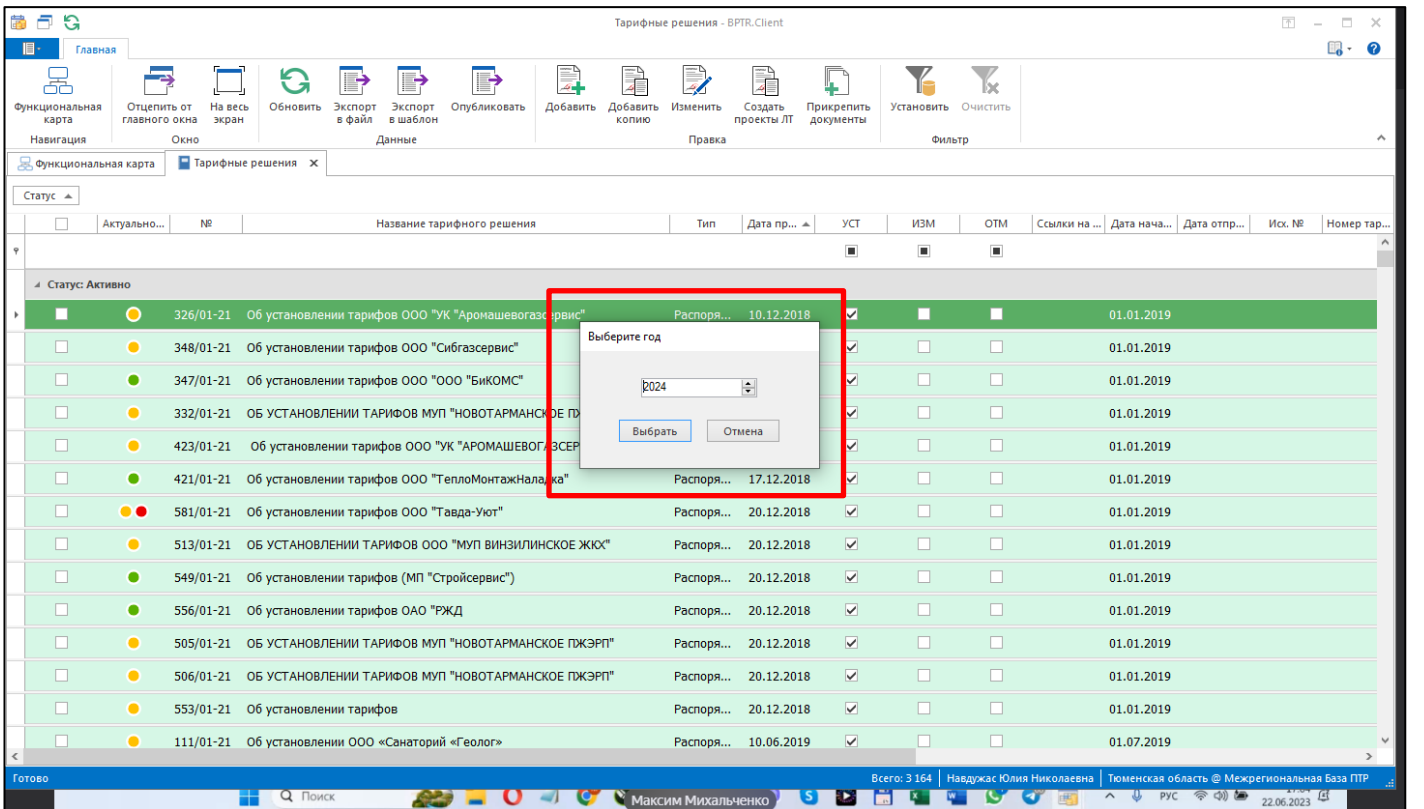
Тарифные решения - BPTR.Client

Главная

Функциональная карта
Навигация
Отцепить от главного окна
На весь экран
Окно
Обновить
Экспорт в файл
Экспорт в шаблон
Опубликовать
Данные
Добавить
Добавить копию
Изменить
Создать проекты ЛТ
Прикрепить документы
Правка
Установить
Очистить
Фильтр

Функциональная карта
Тарифные решения

Статус

| | Актуально... | № | Название тарифного решения | Тип | Дата пр... | УСТ | ИЗМ | ОТМ | Ссылки на ... | Дата нача... | Дата отпр... | Исх. № | Номер тар... |
|---|---|---|---|---|---|---|---|---|---|---|---|---|---|
| | | 326/01-21 | Об установлении тарифов ООО "УК "Аромашевогазсервис" | Распоря... | 10.12.2018 | | | | | 01.01.2019 | | | |
| | | 348/01-21 | Об установлении тарифов ООО "Сибгазсервис" | | | | | | | 01.01.2019 | | | |
| | | 347/01-21 | Об установлении тарифов ООО "ООО "БиКОМС" | | | | | | | 01.01.2019 | | | |
| | | 332/01-21 | ОБ УСТАНОВЛЕНИИ ТАРИФОВ МУП "НОВОТАРМАНСКОЕ П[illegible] | | | | | | | 01.01.2019 | | | |
| | | 423/01-21 | Об установлении тарифов ООО "УК "АРОМАШЕВОГ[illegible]СЕР | | | | | | | 01.01.2019 | | | |
| | | 421/01-21 | Об установлении тарифов ООО "ТеплоМонтажНала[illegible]ка" | Распоря... | 17.12.2018 | | | | | 01.01.2019 | | | |
| | | 581/01-21 | Об установлении тарифов ООО "Тавда-Уют" | Распоря... | 20.12.2018 | | | | | 01.01.2019 | | | |
| | | 513/01-21 | ОБ УСТАНОВЛЕНИИ ТАРИФОВ ООО "МУП ВИНЗИЛИНСКОЕ ЖКХ" | Распоря... | 20.12.2018 | | | | | 01.01.2019 | | | |
| | | 549/01-21 | Об установлении тарифов (МП "Стройсервис") | Распоря... | 20.12.2018 | | | | | 01.01.2019 | | | |
| | | 556/01-21 | Об установлении тарифов ОАО "РЖД | Распоря... | 20.12.2018 | | | | | 01.01.2019 | | | |
| | | 505/01-21 | ОБ УСТАНОВЛЕНИИ ТАРИФОВ МУП "НОВОТАРМАНСКОЕ ПЖЭРП" | Распоря... | 20.12.2018 | | | | | 01.01.2019 | | | |
| | | 506/01-21 | ОБ УСТАНОВЛЕНИИ ТАРИФОВ МУП "НОВОТАРМАНСКОЕ ПЖЭРП" | Распоря... | 20.12.2018 | | | | | 01.01.2019 | | | |
| | | 553/01-21 | Об установлении тарифов | Распоря... | 20.12.2018 | | | | | 01.01.2019 | | | |
| | | 111/01-21 | Об установлении ООО «Санаторий «Геолог» | Распоря... | 10.06.2019 | | | | | 01.07.2019 | | | |

Статус: Активно

Выберите год
2024
Выбрать
Отмена

Готово
Всего: 3 164 | Навдужас Юлия Николаевна | Тюменская область @ Межрегиональная База ПТР

Поиск
Максим Михальченко
РУС
22.06.2023